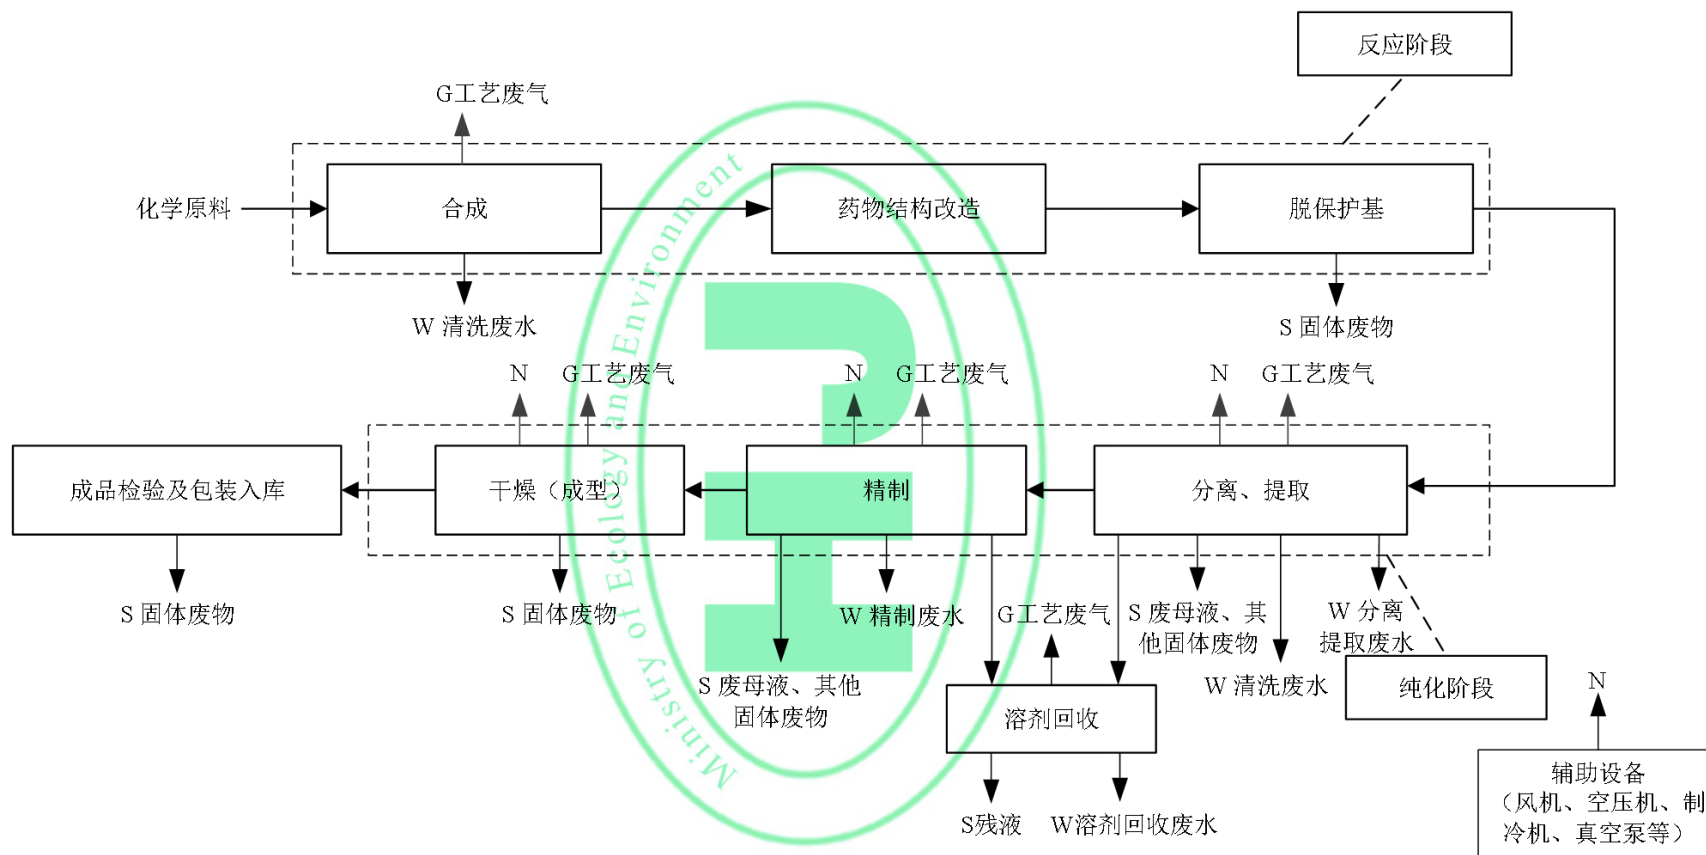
反应阶段

G工艺废气

化学原料

合成

药物结构改造

脱保护基

W 清洗废水

S 固体废物

N G工艺废气

N G工艺废气

N G工艺废气

成品检验及包装入库

干燥（成型）

精制

分离、提取

S 固体废物

S 固体废物

W 精制废水

G工艺废气

S 废母液、其他固体废物

W 分离提取废水

S 废母液、其他固体废物

溶剂回收

W 清洗废水

纯化阶段

N

辅助设备（风机、空压机、制冷机、真空泵等）

S残液

W溶剂回收废水

Ministry of Ecology and Environment